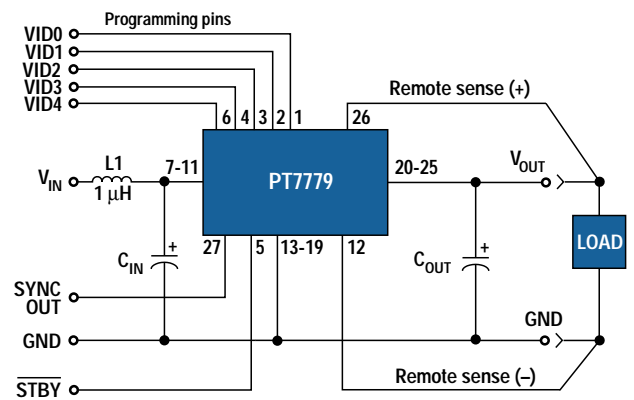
Programming pins

VID0
VID1
VID2
VID3
VID4

6 4 3 2 1

26

Remote sense (+)

$V_{IN}$

L1
1 µH

7-11

PT7779

20-25

$V_{OUT}$

LOAD

27 5 13-19 12

$C_{IN}$

+

$C_{OUT}$

+

SYNC OUT

GND

GND

$\overline{STBY}$

Remote sense (–)